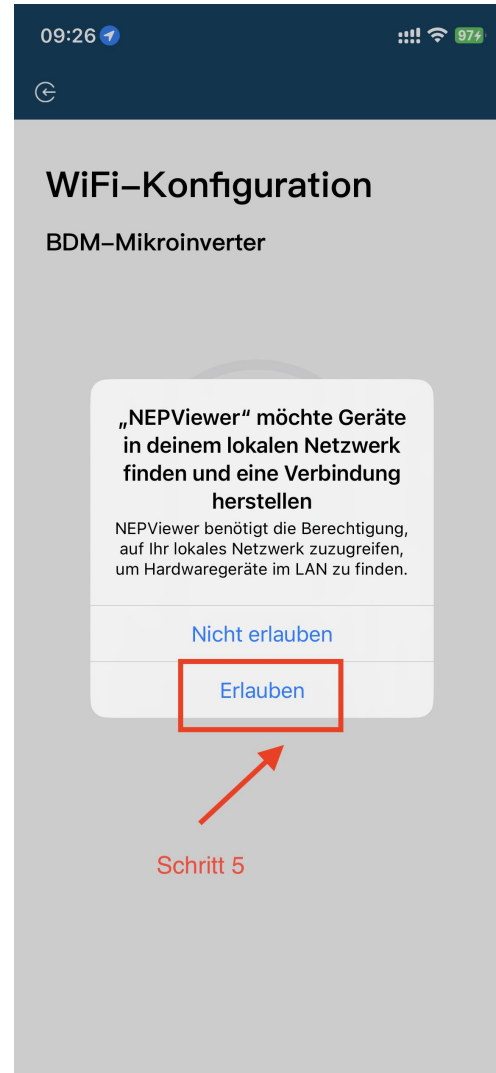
09:26

97

WiFi–Konfiguration

BDM–Mikroinverter

„NEPViewer“ möchte Geräte in deinem lokalen Netzwerk finden und eine Verbindung herstellen

NEPViewer benötigt die Berechtigung, auf Ihr lokales Netzwerk zuzugreifen, um Hardwaregeräte im LAN zu finden.

Nicht erlauben

Erlauben

Schritt 5